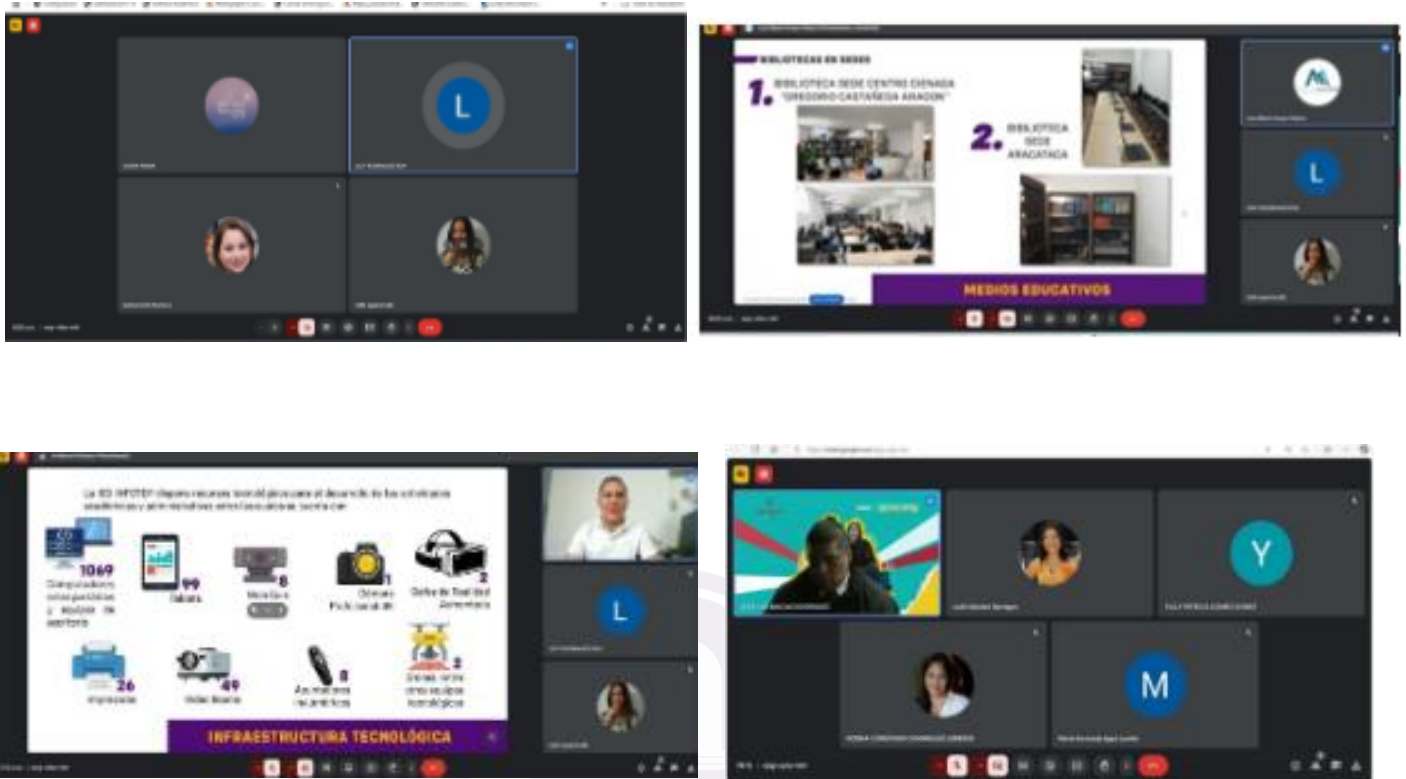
L

BIBLIOTECAS EN SEDES

1. BIBLIOTECA SEDE CENTRO CIENAGA "GREGORIO CASTAÑEDA ARAGON"

2. BIBLIOTECA SEDE ARACATACA

MEDIOS EDUCATIVOS

L

La IED INFOTEP dispone recursos tecnológicos para el desarrollo de las actividades académicas y administrativas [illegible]

1069 Computadores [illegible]

99 Tablets

8 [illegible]

1 Cámara Profesional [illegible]

2 Gafas de Realidad Aumentada

26 Impresoras

49 Video Beams

8 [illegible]

2 Drones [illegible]

INFRAESTRUCTURA TECNOLÓGICA

L

Y

M